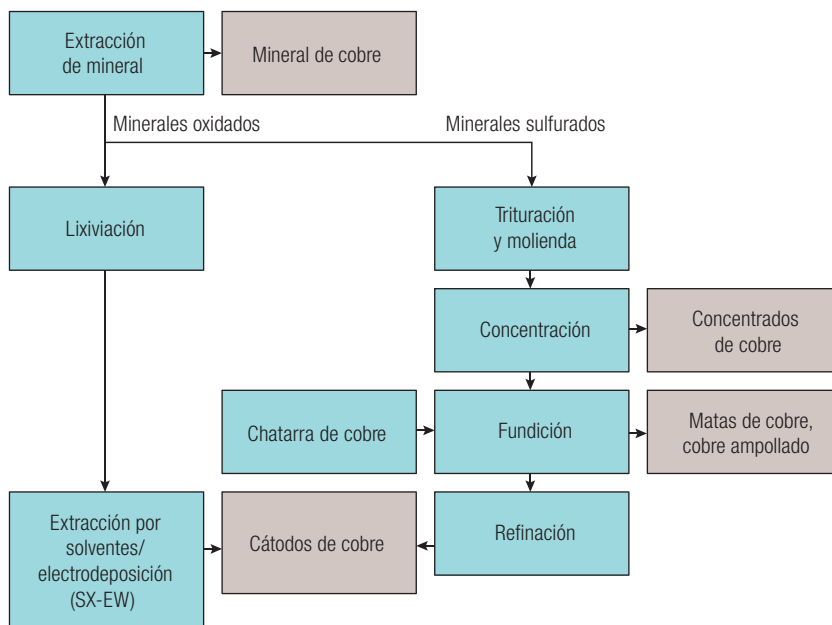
Extracción de mineral

Mineral de cobre

Minerales oxidados

Minerales sulfurados

Lixiviación

Trituración y molienda

Concentración

Concentrados de cobre

Chatarra de cobre

Fundición

Matas de cobre, cobre ampollado

Extracción por solventes/ electrodeposición (SX-EW)

Cátodos de cobre

Refinación